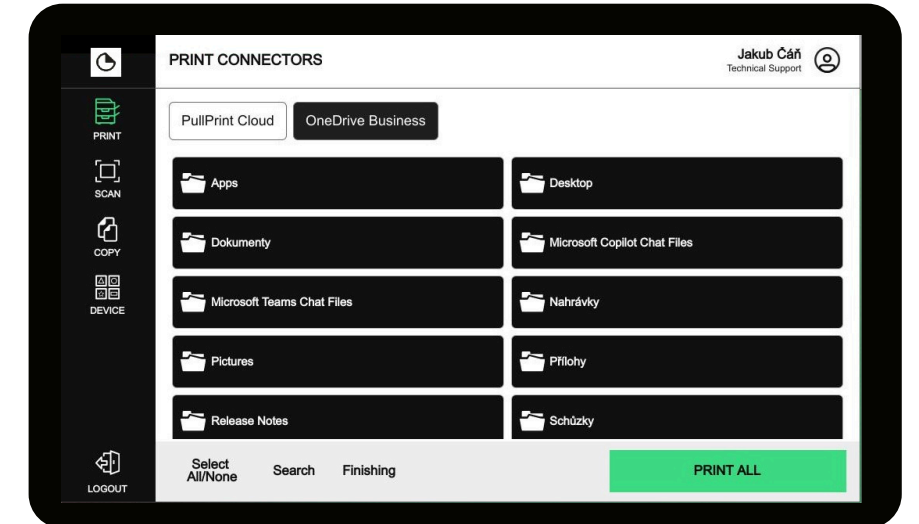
PRINT
SCAN
COPY
DEVICE
LOGOUT

PRINT CONNECTORS

Jakub Čáň
Technical Support

PullPrint Cloud
OneDrive Business

Apps
Desktop
Dokumenty
Microsoft Copilot Chat Files
Microsoft Teams Chat Files
Nahrávky
Pictures
Přílohy
Release Notes
Schůzky

Select All/None
Search
Finishing
PRINT ALL